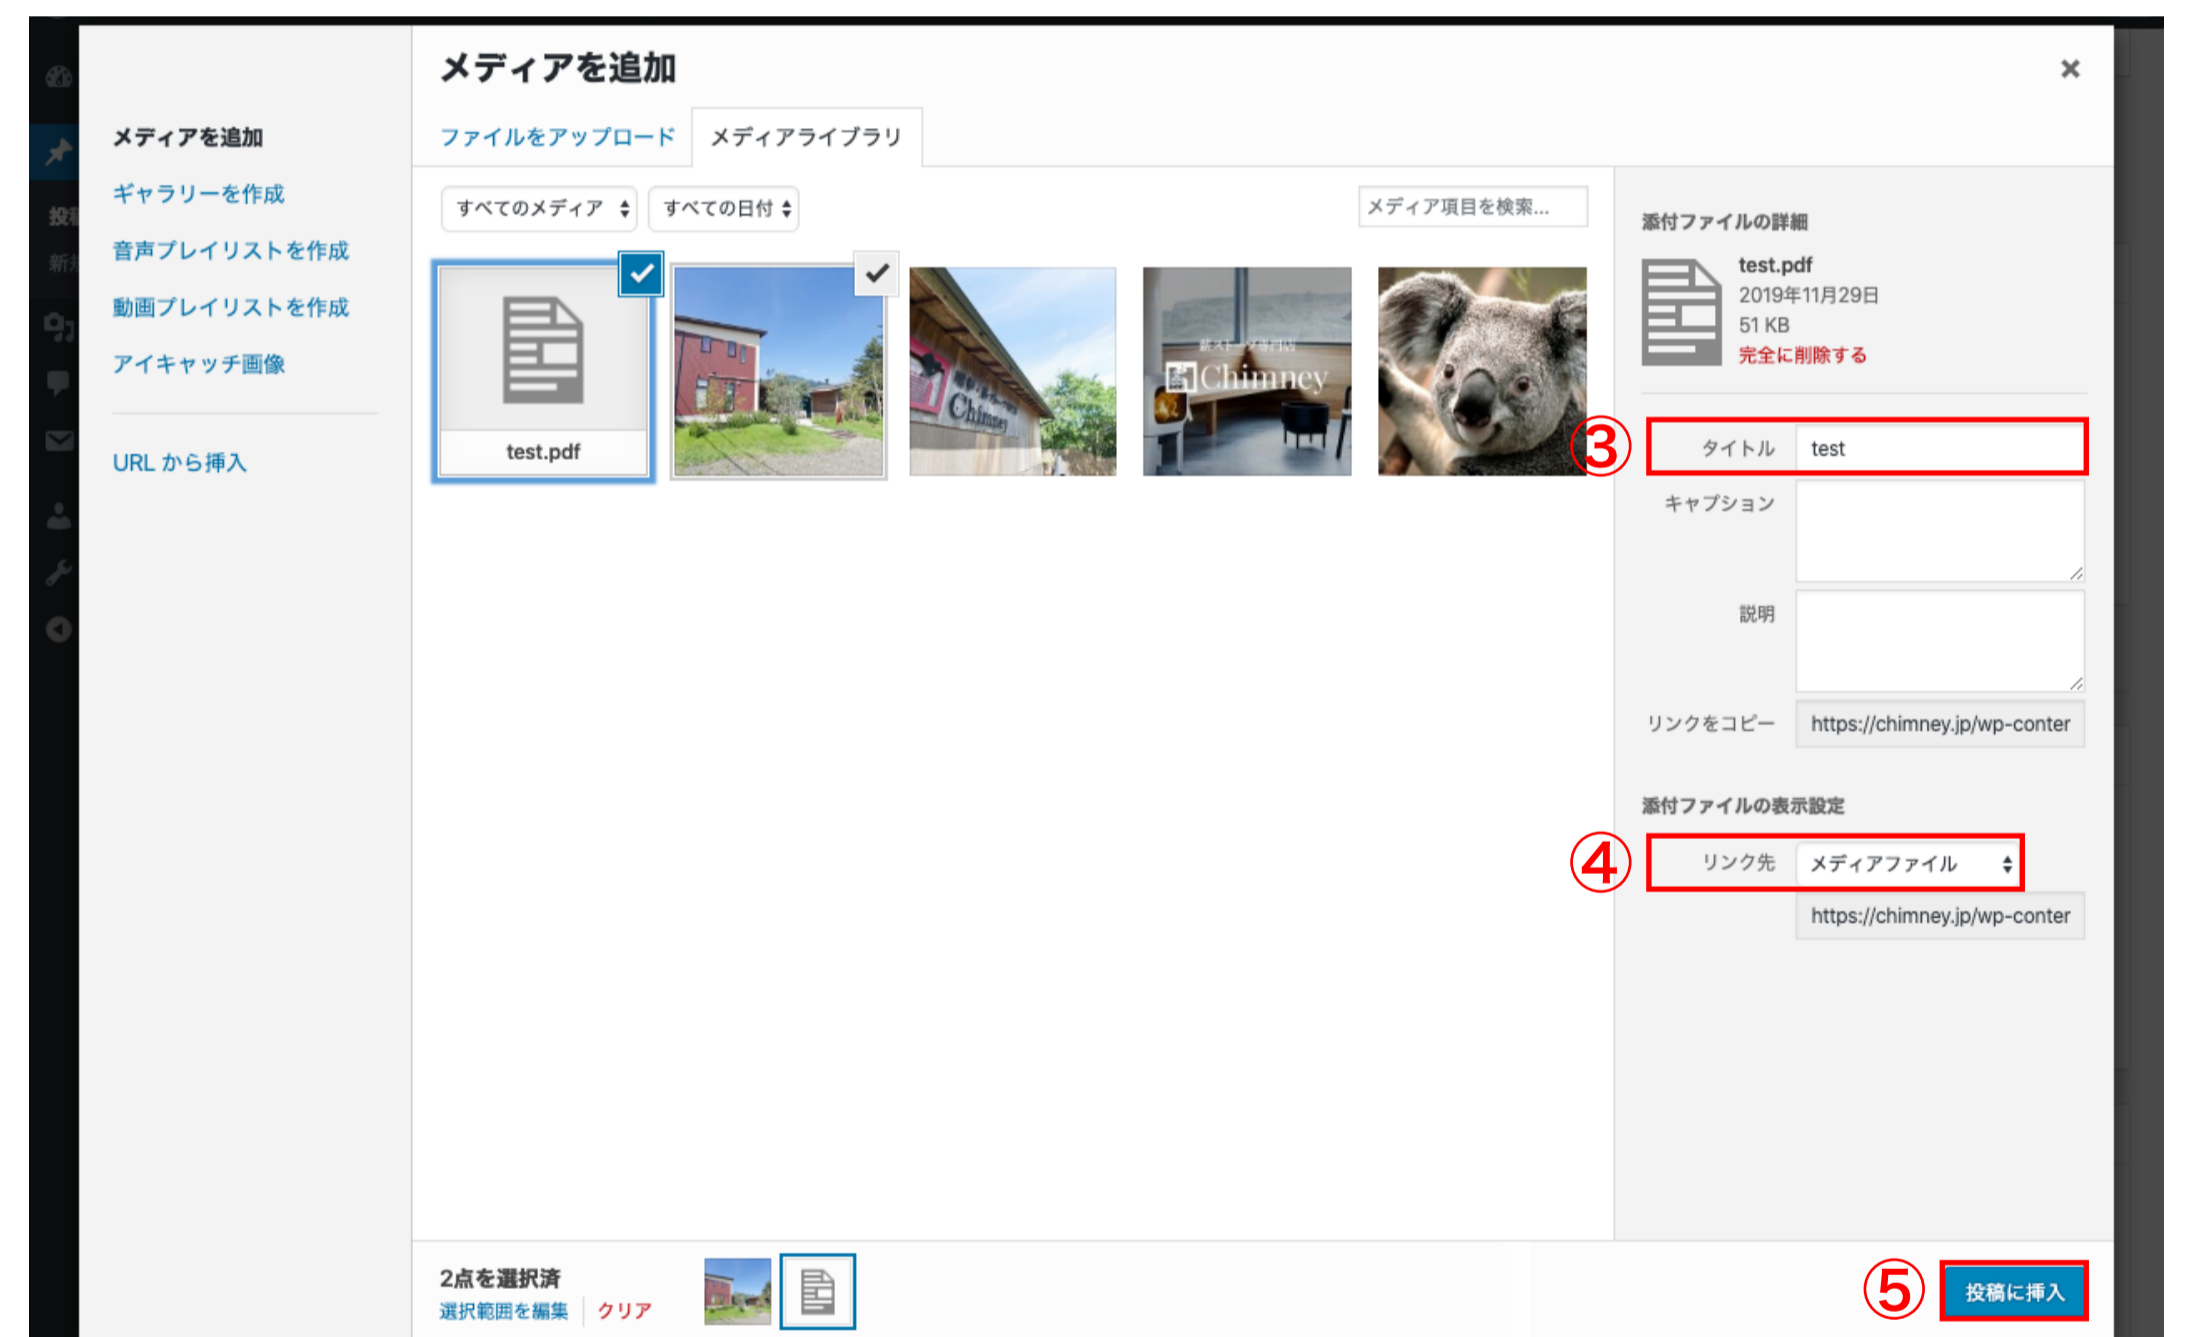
メディアを追加

×

メディアを追加
ギャラリーを作成
音声プレイリストを作成
動画プレイリストを作成
アイキャッチ画像

URL から挿入

ファイルをアップロード
メディアライブラリ

すべてのメディア
すべての日付
メディア項目を検索...

test.pdf

Chimney

添付ファイルの詳細
test.pdf
2019年11月29日
51 KB
完全に削除する

③
タイトル test
キャプション
説明
リンクをコピー https://chimney.jp/wp-conter

添付ファイルの表示設定
④
リンク先 メディアファイル
https://chimney.jp/wp-conter

2点を選択済
選択範囲を編集 クリア

⑤
投稿に挿入